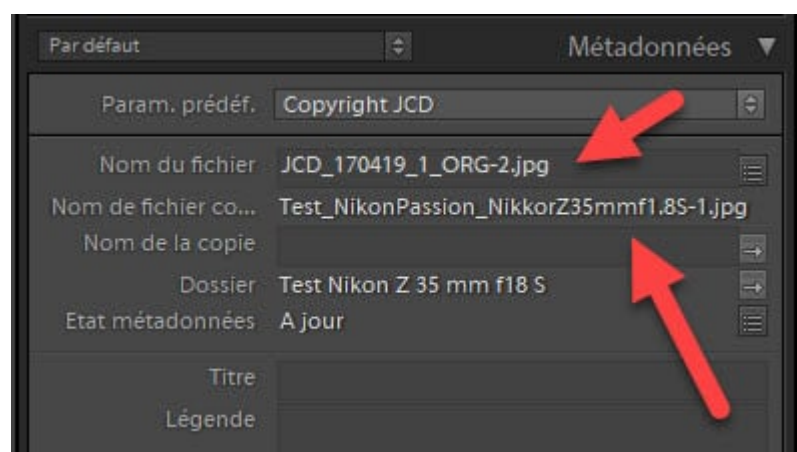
Par défaut

Métadonnées ▼

Param. prédéf. Copyright JCD

Nom du fichier JCD_170419_1_ORG-2.jpg

Nom de fichier co... Test_NikonPassion_NikkorZ35mmf1.8S-1.jpg

Nom de la copie

Dossier Test Nikon Z 35 mm f18 S

Etat métadonnées A jour

Titre

Légende